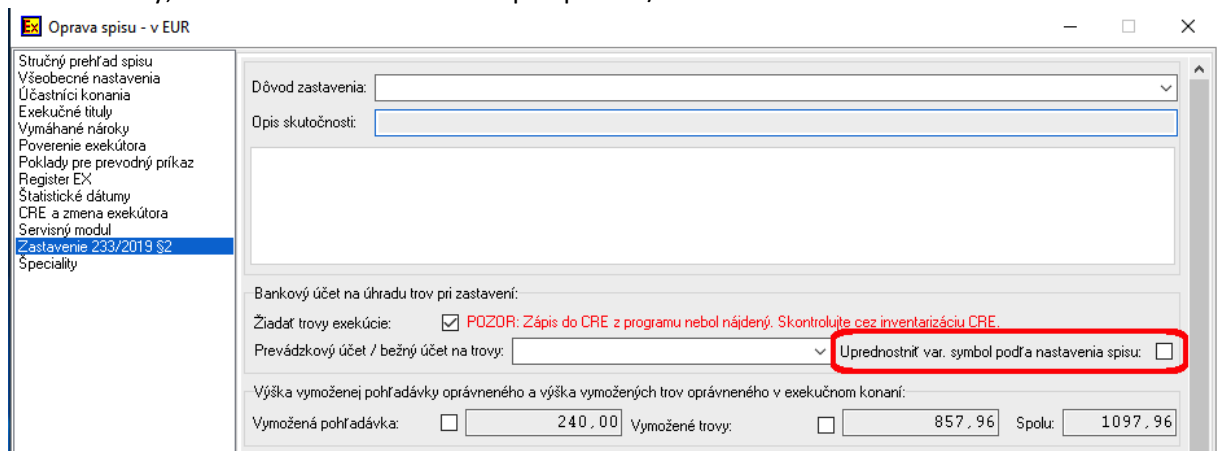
Oprava spisu - v EUR

Stručný prehľad spisu
Všeobecné nastavenia
Účastníci konania
Exekučné tituly
Vymáhané nároky
Poverenie exekútora
Poklady pre prevodný príkaz
Register EX
Štatistické dátumy
CRE a zmena exekútora
Servisný modul
Zastavenie 233/2019 §2
Špeciality

Dôvod zastavenia:
Opis skutočnosti:

Bankový účet na úhradu trov pri zastavení:
Žiadať trovy exekúcie: POZOR: Zápis do CRE z programu nebol nájdený. Skontrolujte cez inventarizáciu CRE.
Prevádzkový účet / bežný účet na trovy:
Uprednostniť var. symbol podľa nastavenia spisu:

Výška vymoženej pohľadávky oprávneného a výška vymožených trov oprávneného v exekučnom konaní:
Vymožená pohľadávka: 240,00 Vymožené trovy: 857,96 Spolu: 1097,96